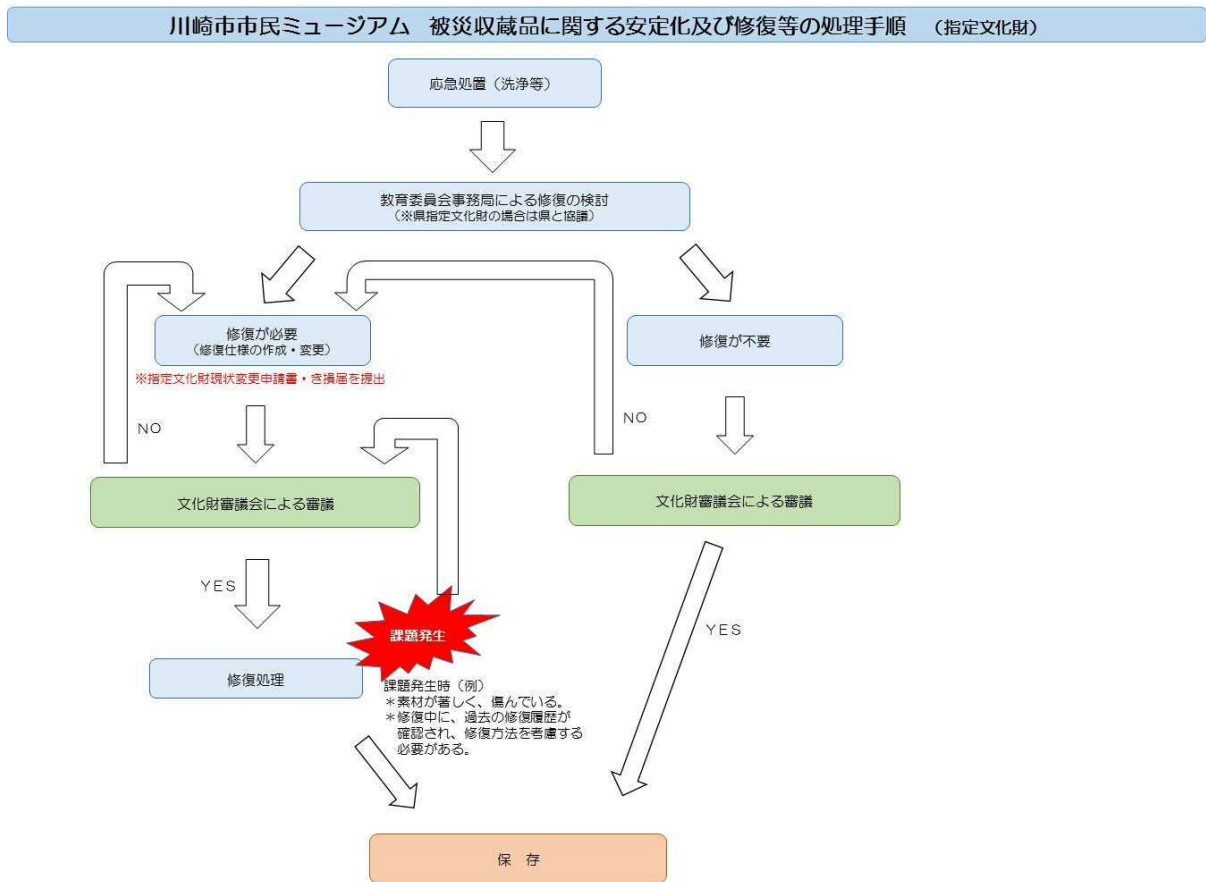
川崎市市民ミュージアム　被災収蔵品に関する安定化及び修復等の処理手順　（指定文化財）

応急処置（洗浄等）

教育委員会事務局による修復の検討
（※県指定文化財の場合は県と協議）

修復が必要
（修復仕様の作成・変更）

※指定文化財現状変更申請書・き損届を提出

修復が不要

NO

NO

文化財審議会による審議

文化財審議会による審議

YES

課題発生

YES

修復処理

課題発生時（例）
＊素材が著しく、傷んでいる。
＊修復中に、過去の修復履歴が確認され、修復方法を考慮する必要がある。

保　存